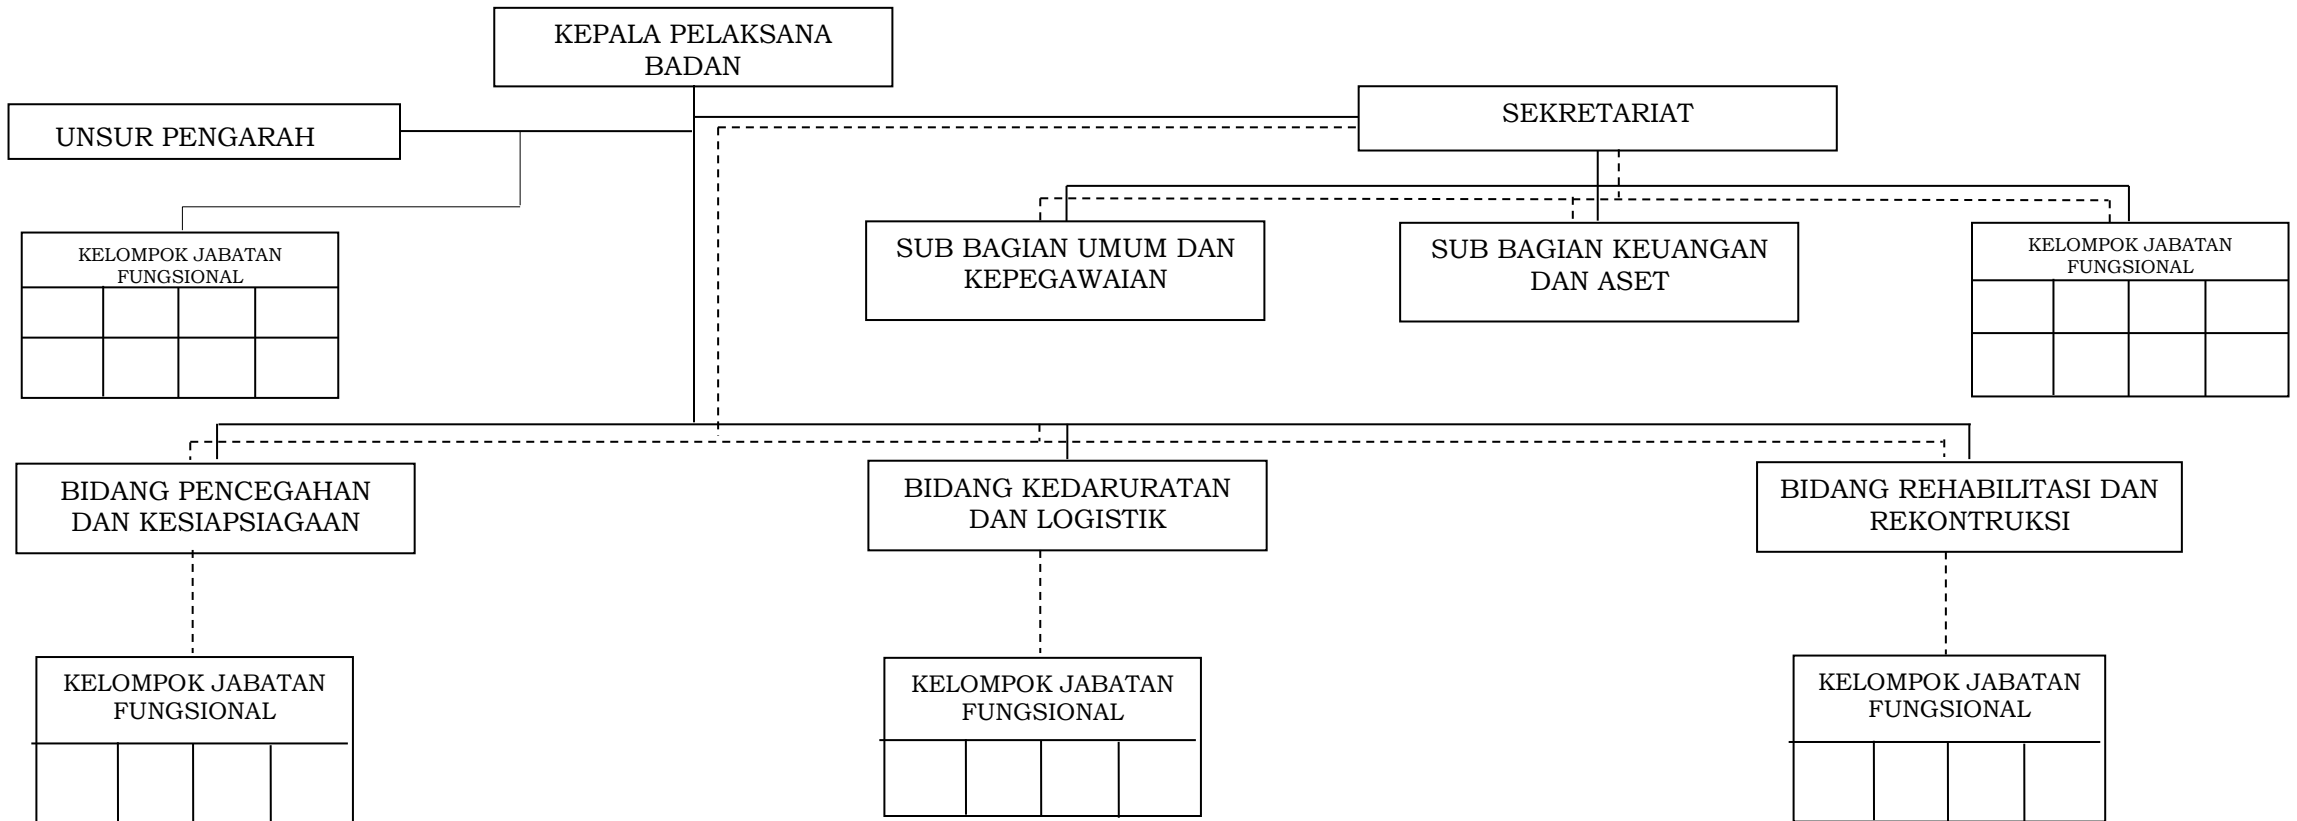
KEPALA PELAKSANA BADAN

UNSUR PENGARAH

SEKRETARIAT

KELOMPOK JABATAN FUNGSIONAL

SUB BAGIAN UMUM DAN KEPEGAWAIAN

SUB BAGIAN KEUANGAN DAN ASET

KELOMPOK JABATAN FUNGSIONAL

BIDANG PENCEGAHAN DAN KESIAPSIAGAAN

BIDANG KEDARURATAN DAN LOGISTIK

BIDANG REHABILITASI DAN REKONTRUKSI

KELOMPOK JABATAN FUNGSIONAL

KELOMPOK JABATAN FUNGSIONAL

KELOMPOK JABATAN FUNGSIONAL